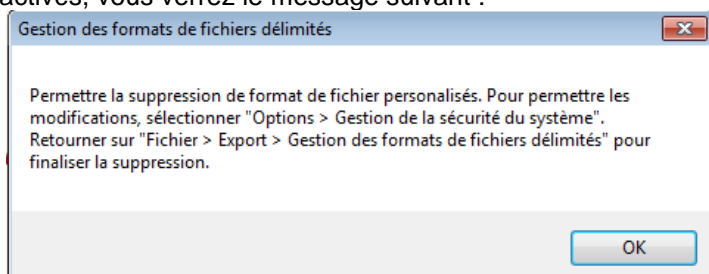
actives, vous verrez le message suivant :

Gestion des formats de fichiers délimités

Permettre la suppression de format de fichier personalisés. Pour permettre les modifications, sélectionner "Options > Gestion de la sécurité du système". Retourner sur "Fichier > Export > Gestion des formats de fichiers délimités" pour finaliser la suppression.

OK